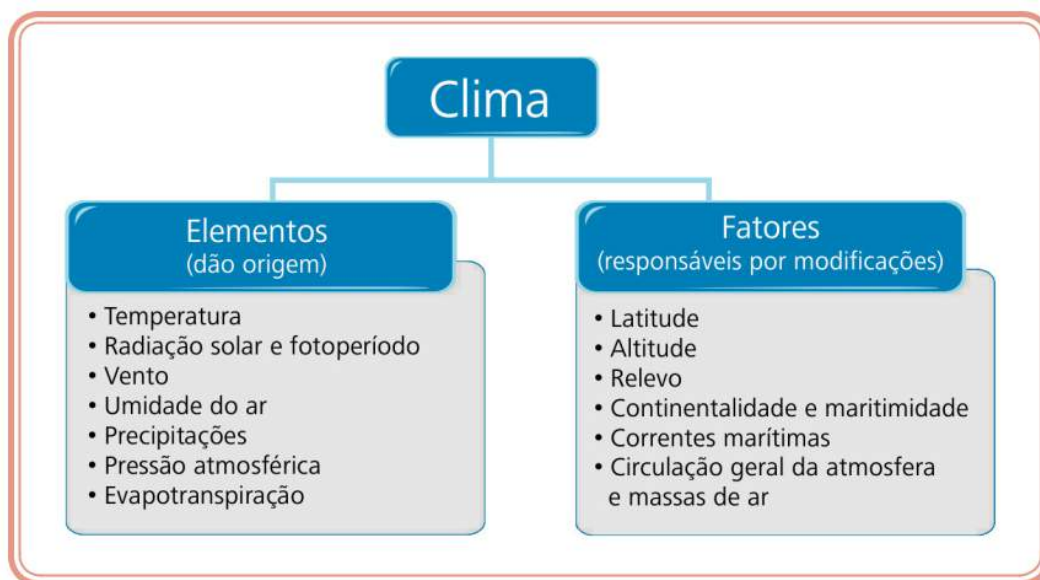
Clima

Elementos
(dão origem)

• Temperatura
• Radiação solar e fotoperíodo
• Vento
• Umidade do ar
• Precipitações
• Pressão atmosférica
• Evapotranspiração

Fatores
(responsáveis por modificações)

• Latitude
• Altitude
• Relevo
• Continentalidade e maritimidade
• Correntes marítimas
• Circulação geral da atmosfera e massas de ar